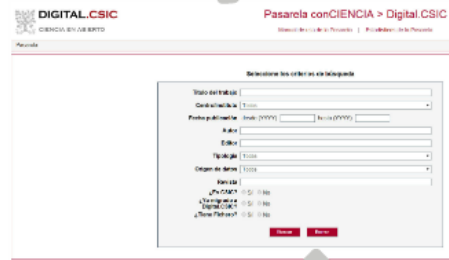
DIGITAL.CSIC
CIENCIA EN ABIERTO

Pasarela conCIENCIA > Digital.CSIC

Manual técnico de la Pasarela | Estadísticas de la Pasarela

Pasarela

Seleccione los criterios de búsqueda

Título del trabajo
Centro/Instituto Todos
Fecha publicación desde (YYYY) hasta (YYYY)
Autor
Editor
Tipología Todos
Origen de datos Todos
Revista
¿En CAIC? Sí No
¿Ya migrado a Digital.CSIC? Sí No
¿Tiene Ficheros? Sí No

Buscar Borrar